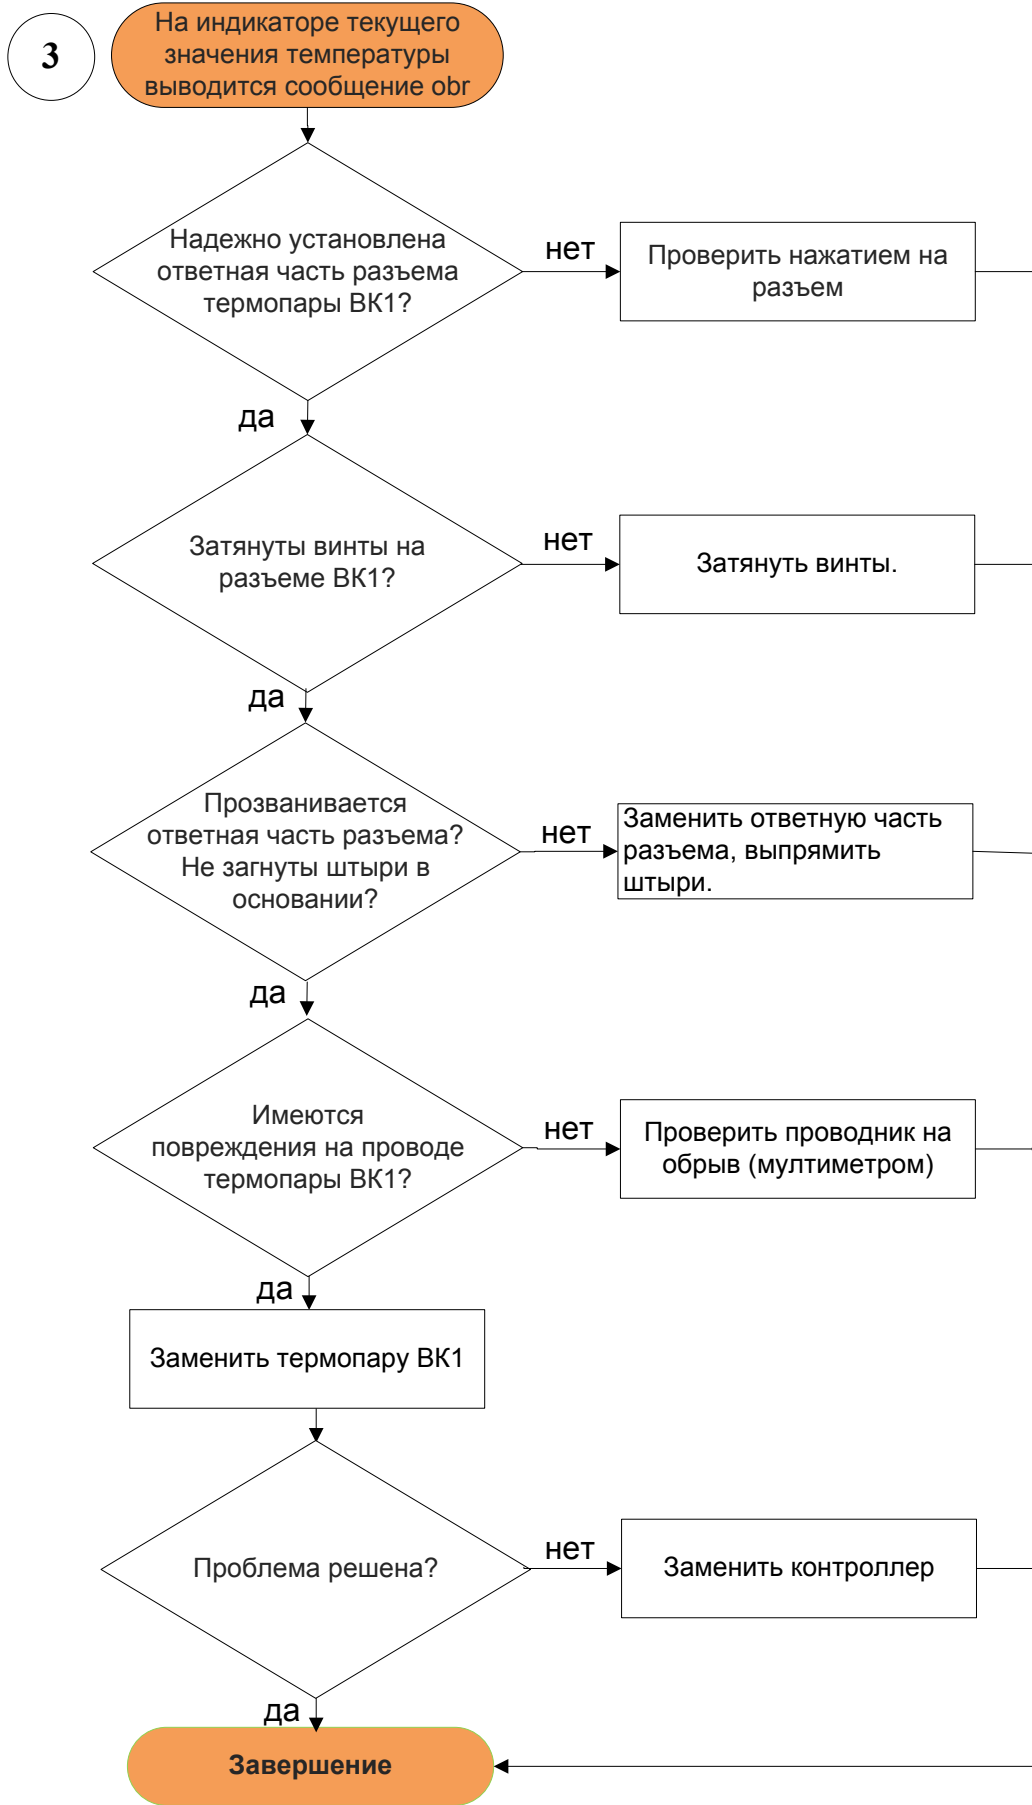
3

На индикаторе текущего значения температуры выводится сообщение obr

Надежно установлена ответная часть разъема термопары ВК1?

нет

Проверить нажатием на разъем

да

Затянуты винты на разъеме ВК1?

нет

Затянуть винты.

да

Прозванивается ответная часть разъема? Не загнуты штыри в основании?

нет

Заменить ответную часть разъема, выпрямить штыри.

да

Имеются повреждения на проводе термопары ВК1?

нет

Проверить проводник на обрыв (мултиметром)

да

Заменить термопару ВК1

Проблема решена?

нет

Заменить контроллер

да

Завершение